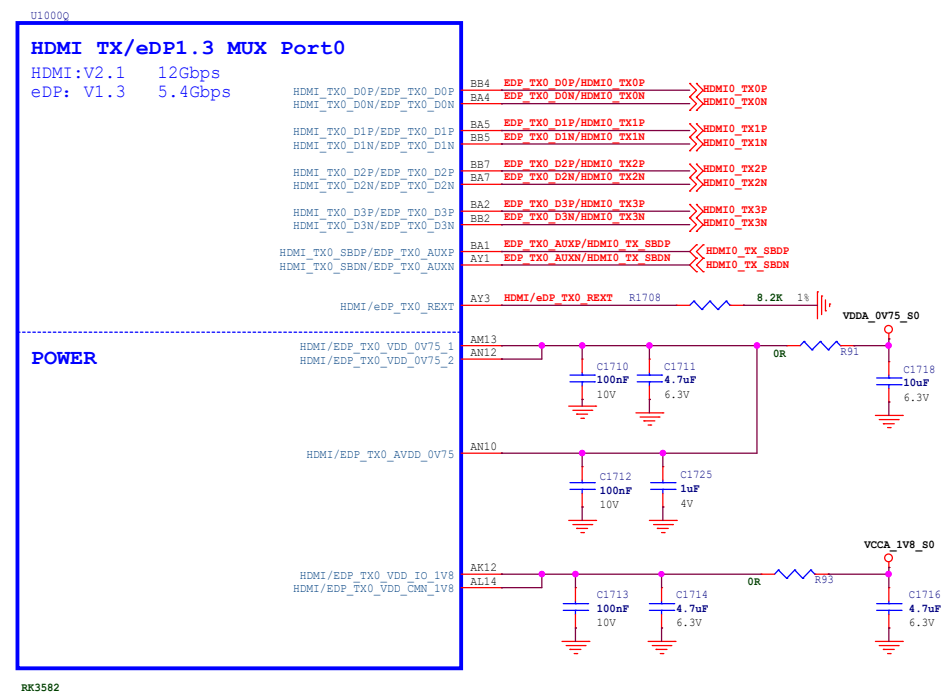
U1000Q

HDMI TX/eDP1.3 MUX Port0

HDMI:V2.1 12Gbps
eDP: V1.3 5.4Gbps

HDMI_TX0_D0P/EDP_TX0_D0P BB4 EDP_TX0_D0P/HDMI0_TX0P HDMI0_TX0P
HDMI_TX0_D0N/EDP_TX0_D0N BA4 EDP_TX0_D0N/HDMI0_TX0N HDMI0_TX0N

HDMI_TX0_D1P/EDP_TX0_D1P BA5 EDP_TX0_D1P/HDMI0_TX1P HDMI0_TX1P
HDMI_TX0_D1N/EDP_TX0_D1N BB5 EDP_TX0_D1N/HDMI0_TX1N HDMI0_TX1N

HDMI_TX0_D2P/EDP_TX0_D2P BB7 EDP_TX0_D2P/HDMI0_TX2P HDMI0_TX2P
HDMI_TX0_D2N/EDP_TX0_D2N BA7 EDP_TX0_D2N/HDMI0_TX2N HDMI0_TX2N

HDMI_TX0_D3P/EDP_TX0_D3P BA2 EDP_TX0_D3P/HDMI0_TX3P HDMI0_TX3P
HDMI_TX0_D3N/EDP_TX0_D3N BB2 EDP_TX0_D3N/HDMI0_TX3N HDMI0_TX3N

HDMI_TX0_SBDP/EDP_TX0_AUXP BA1 EDP_TX0_AUXP/HDMI0_TX_SBDP HDMI0_TX_SBDP
HDMI_TX0_SBDN/EDP_TX0_AUXN AY1 EDP_TX0_AUXN/HDMI0_TX_SBDN HDMI0_TX_SBDN

HDMI/eDP_TX0_REXT AY3 HDMI/eDP_TX0_REXT R1708 8.2K 1%

VDDA_0V75_S0

POWER

HDMI/EDP_TX0_VDD_0V75_1 AM13
HDMI/EDP_TX0_VDD_0V75_2 AN12

C1710 100nF 10V
C1711 4.7uF 6.3V
0R R91
C1718 10uF 6.3V

HDMI/EDP_TX0_AVDD_0V75 AN10

C1712 100nF 10V
C1725 1uF 4V

VCCA_1V8_S0

HDMI/EDP_TX0_VDD_IO_1V8 AK12
HDMI/EDP_TX0_VDD_CMN_1V8 AL14

C1713 100nF 10V
C1714 4.7uF 6.3V
0R R93
C1716 4.7uF 6.3V

RK3582